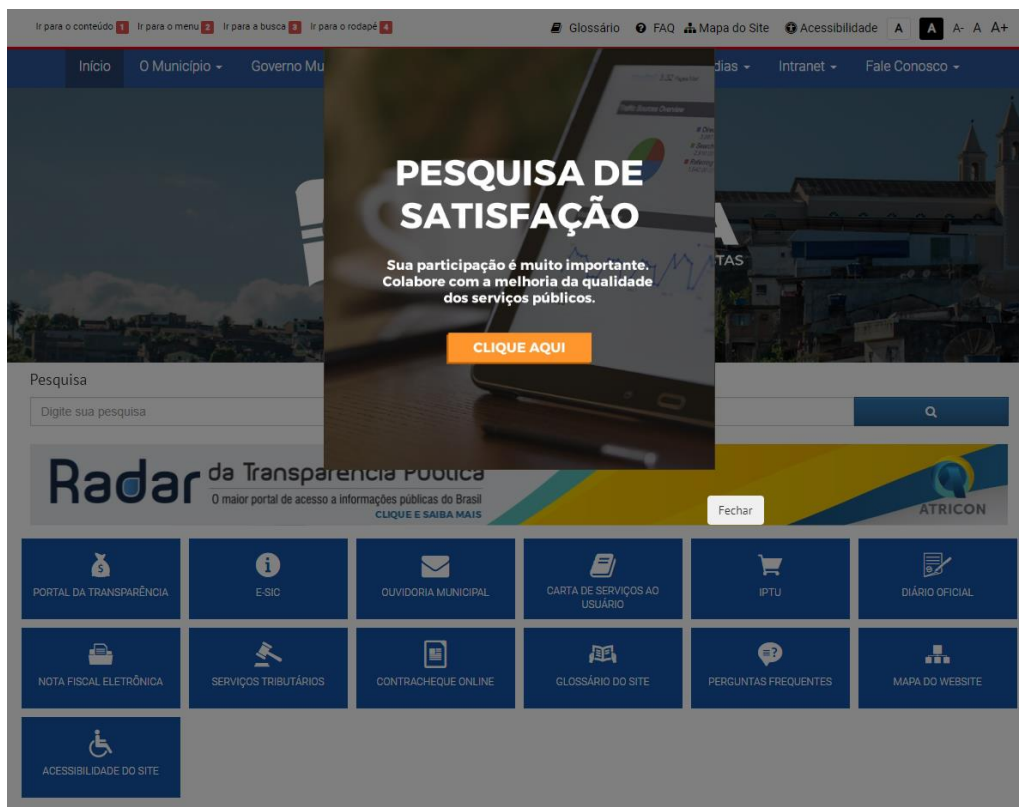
Ir para o conteúdo 1 Ir para o menu 2 Ir para a busca 3 Ir para o rodapé 4

Glossário FAQ Mapa do Site Acessibilidade A A A- A A+

Início O Município Governo Mu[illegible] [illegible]dias Intranet Fale Conosco

PESQUISA DE SATISFAÇÃO

Sua participação é muito importante. Colabore com a melhoria da qualidade dos serviços públicos.

CLIQUE AQUI

Fechar

TAS

Pesquisa

Digite sua pesquisa

Radar da Transparência Pública
O maior portal de acesso a informações públicas do Brasil
CLIQUE E SAIBA MAIS
ATRICON

PORTAL DA TRANSPARÊNCIA

E-SIC

OUVIDORIA MUNICIPAL

CARTA DE SERVIÇOS AO USUÁRIO

IPTU

DIÁRIO OFICIAL

NOTA FISCAL ELETRÔNICA

SERVIÇOS TRIBUTÁRIOS

CONTRACHEQUE ONLINE

GLOSSÁRIO DO SITE

PERGUNTAS FREQUENTES

MAPA DO WEBSITE

ACESSIBILIDADE DO SITE